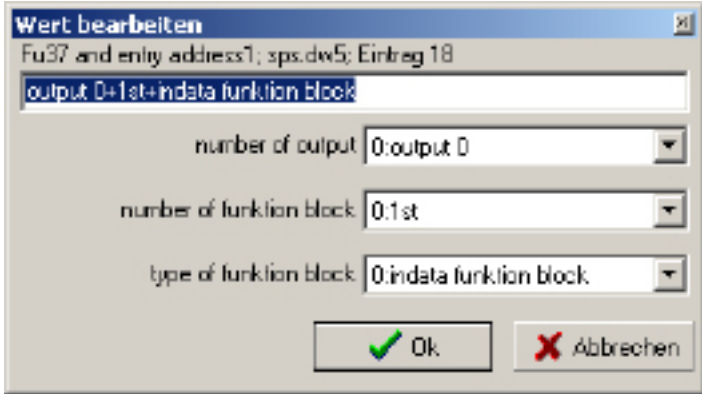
Wert bearbeiten

Fu37 and entry address1; sps.dw5; Eintrag 18

output 0+1st+indata funktion block

number of output 0:output 0

number of funktion block 0:1st

type of funktion block 0:indata funktion block

Ok

Abbrechen